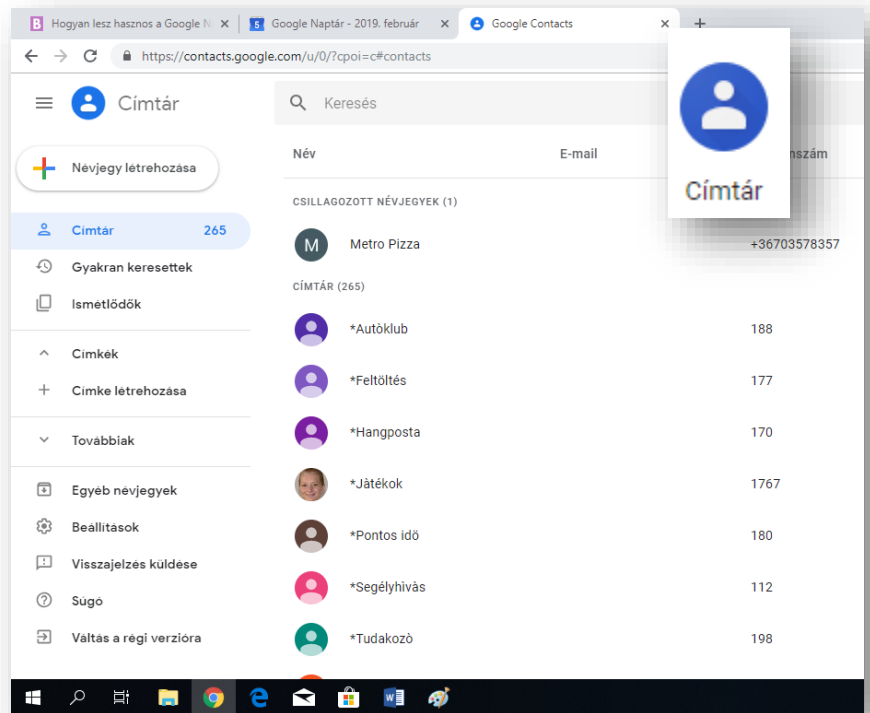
B Hogyan lesz hasznos a Google N ×
5 Google Naptár - 2019. február ×
Google Contacts ×
+

https://contacts.google.com/u/0/?cpoi=c#contacts

Címtár

Keresés

Névjegy létrehozása

Név
E-mail
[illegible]nszám

Címtár

Címtár 265
Gyakran keresettek
Ismétlődők
Címkék
Címke létrehozása
Továbbiak
Egyéb névjegyek
Beállítások
Visszajelzés küldése
Súgó
Váltás a régi verzióra

CSILLAGOZOTT NÉVJEGYEK (1)

M Metro Pizza +36703578357

CÍMTÁR (265)

*Autòklub 188
*Feltöltés 177
*Hangposta 170
*Jàtékok 1767
*Pontos idö 180
*Segélyhivás 112
*Tudakozò 198